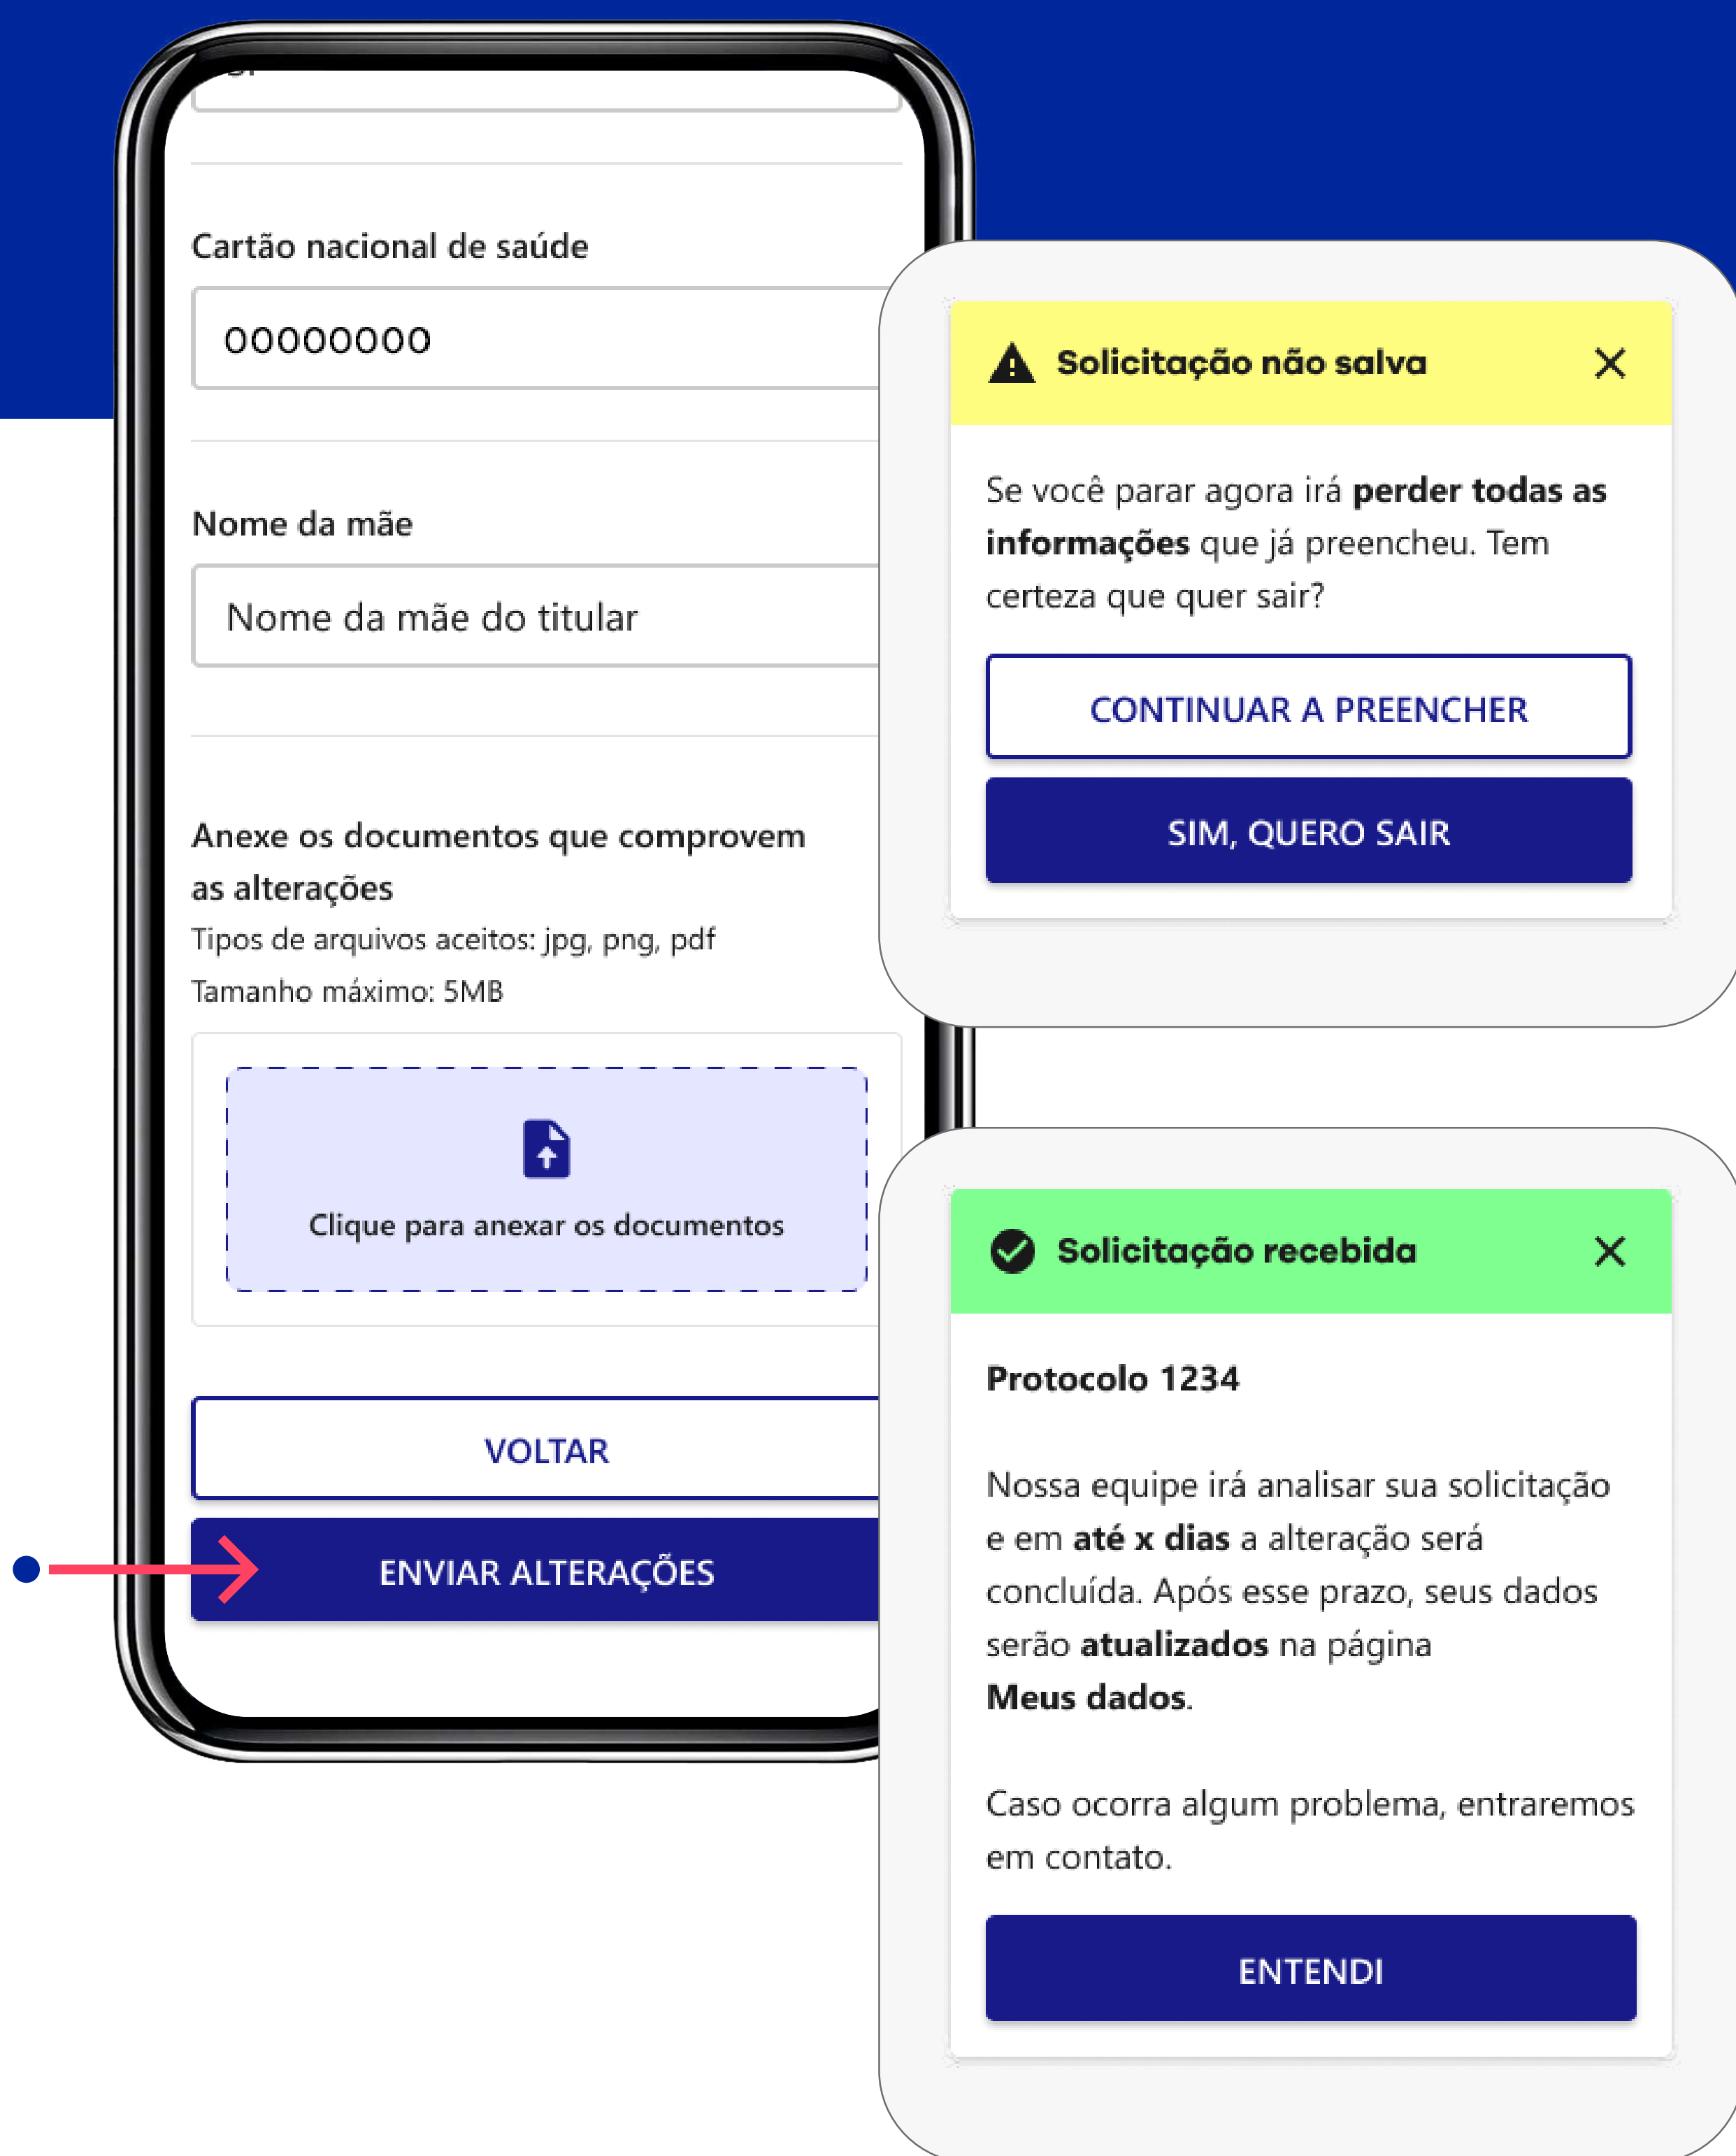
Cartão nacional de saúde

00000000

Nome da mãe

Nome da mãe do titular

Anexe os documentos que comprovem as alterações

Tipos de arquivos aceitos: jpg, png, pdf

Tamanho máximo: 5MB

Clique para anexar os documentos

VOLTAR

ENVIAR ALTERAÇÕES

Solicitação não salva

Se você parar agora irá **perder todas as informações** que já preencheu. Tem certeza que quer sair?

CONTINUAR A PREENCHER

SIM, QUERO SAIR

Solicitação recebida

Protocolo 1234

Nossa equipe irá analisar sua solicitação e em **até x dias** a alteração será concluída. Após esse prazo, seus dados serão **atualizados** na página **Meus dados**.

Caso ocorra algum problema, entraremos em contato.

ENTENDI